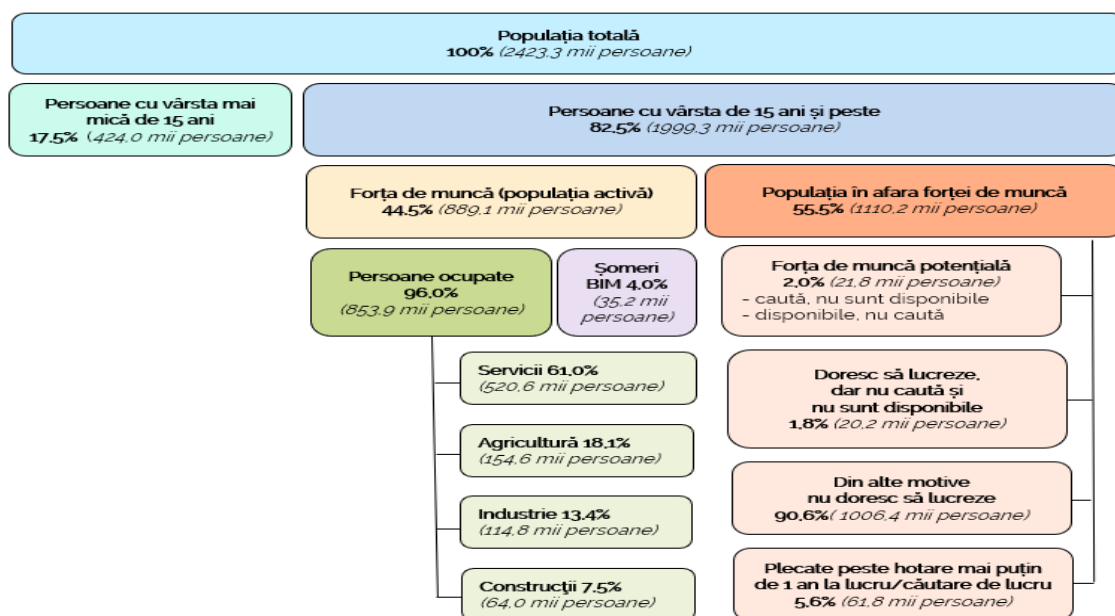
Populația totală
100% (2423,3 mii persoane)

Persoane cu vârsta mai mică de 15 ani
17,5% (424,0 mii persoane)

Persoane cu vârsta de 15 ani și peste
82,5% (1999,3 mii persoane)

Forța de muncă (populația activă)
44,5% (889,1 mii persoane)

Populația în afara forței de muncă
55,5% (1110,2 mii persoane)

Persoane ocupate
96,0%
(853,9 mii persoane)

Șomeri BIM 4,0%
(35,2 mii persoane)

Forța de muncă potențială
2,0% (21,8 mii persoane)
- caută, nu sunt disponibile
- disponibile, nu caută

Servicii 61,0%
(520,6 mii persoane)

Doresc să lucreze, dar nu caută și nu sunt disponibile
1,8% (20,2 mii persoane)

Agricultură 18,1%
(154,6 mii persoane)

Din alte motive nu doresc să lucreze
90,6%( 1006,4 mii persoane)

Industrie 13,4%
(114,8 mii persoane)

Plecate peste hotare mai puțin de 1 an la lucru/căutare de lucru
5,6% (61,8 mii persoane)

Construcții 7,5%
(64,0 mii persoane)